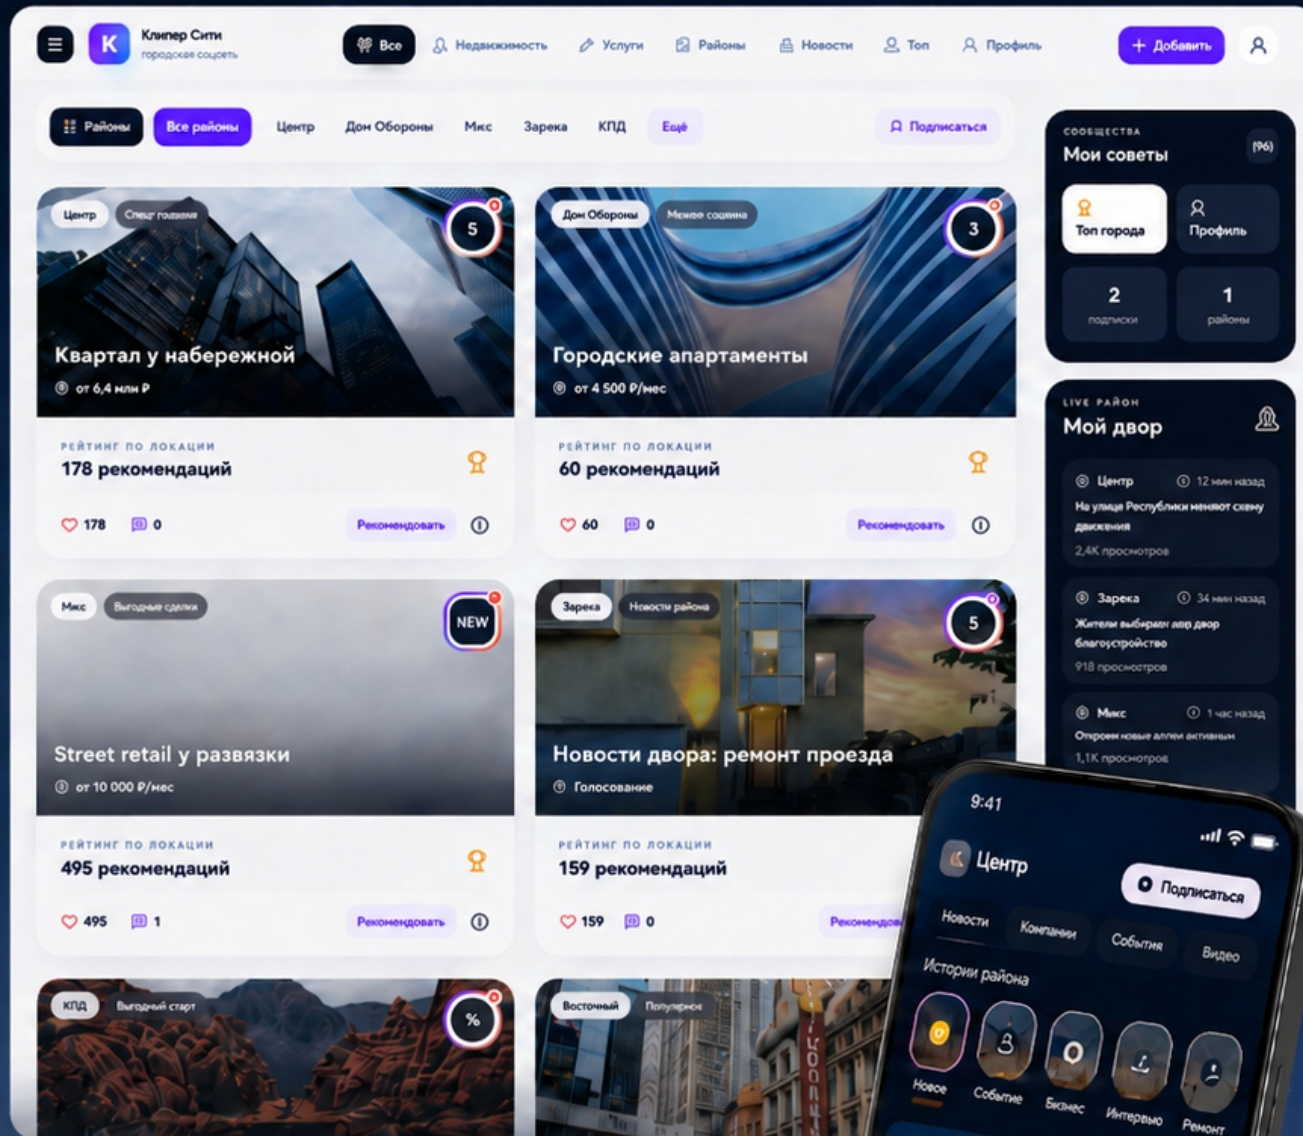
K Клипер Сити
городская соцсеть

Все
Недвижимость
Услуги
Районы
Новости
Топ
Профиль
+ Добавить

Районы
Все районы
Центр
Дом Обороны
Микс
Зарека
КПД
Ещё
Подписаться

Центр
Спец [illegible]
5
Квартал у набережной
от 6,4 млн ₽
РЕЙТИНГ ПО ЛОКАЦИИ
178 рекомендаций
178
0
Рекомендовать

Дом Обороны
Меньше соцнина
3
Городские апартаменты
от 4 500 ₽/мес
РЕЙТИНГ ПО ЛОКАЦИИ
60 рекомендаций
60
0
Рекомендовать

Микс
Выгодные сделки
NEW
Street retail у развязки
от 10 000 ₽/мес
РЕЙТИНГ ПО ЛОКАЦИИ
495 рекомендаций
495
1
Рекомендовать

Зарека
Новости района
5
Новости двора: ремонт проезда
Голосование
РЕЙТИНГ ПО ЛОКАЦИИ
159 рекомендаций
159
0
Рекомендо

КПД
Выгодный старт
%

Восточный
Популярное

СООБЩЕСТВА
Мои советы
(96)
Топ города
Профиль
2
подписки
1
районы

LIVE РАЙОН
Мой двор
Центр
12 мин назад
На улице Республики меняют схему движения
2,4K просмотров
Зарека
34 мин назад
Жители выбирают наш двор благоустройство
918 просмотров
Микс
1 час назад
Откроем новые аллеи активным
1,1K просмотров

9:41
Центр
Подписаться
Новости
Компании
События
Видео
Истории района
Новое
Событие
Бизнес
Интервью
Ремонт